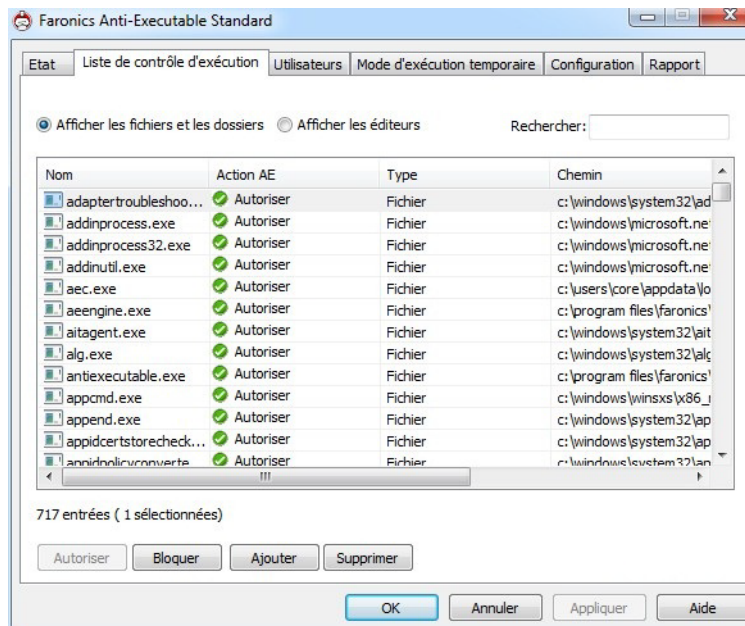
Faronics Anti-Executable Standard

Etat | Liste de contrôle d'exécution | Utilisateurs | Mode d'exécution temporaire | Configuration | Rapport

Afficher les fichiers et les dossiers   Afficher les éditeurs   Rechercher:

| Nom | Action AE | Type | Chemin |
|---|---|---|---|
| adaptertroubleshoo... | Autoriser | Fichier | c:\windows\system32\ad |
| addinprocess.exe | Autoriser | Fichier | c:\windows\microsoft.ne |
| addinprocess32.exe | Autoriser | Fichier | c:\windows\microsoft.ne |
| addinutil.exe | Autoriser | Fichier | c:\windows\microsoft.ne |
| aec.exe | Autoriser | Fichier | c:\users\core\appdata\lo |
| aeengine.exe | Autoriser | Fichier | c:\program files\faronics\ |
| aitagent.exe | Autoriser | Fichier | c:\windows\system32\ait |
| alg.exe | Autoriser | Fichier | c:\windows\system32\alg |
| antiexecutable.exe | Autoriser | Fichier | c:\program files\faronics\ |
| appcmd.exe | Autoriser | Fichier | c:\windows\winsxs\x86_ |
| append.exe | Autoriser | Fichier | c:\windows\system32\ap |
| appidcertstorecheck... | Autoriser | Fichier | c:\windows\system32\ap |
| appidpolicyconverte | Autoriser | Fichier | c:\windows\system32\ap |

717 entrées ( 1 sélectionnées)

Autoriser   Bloquer   Ajouter   Supprimer

OK   Annuler   Appliquer   Aide